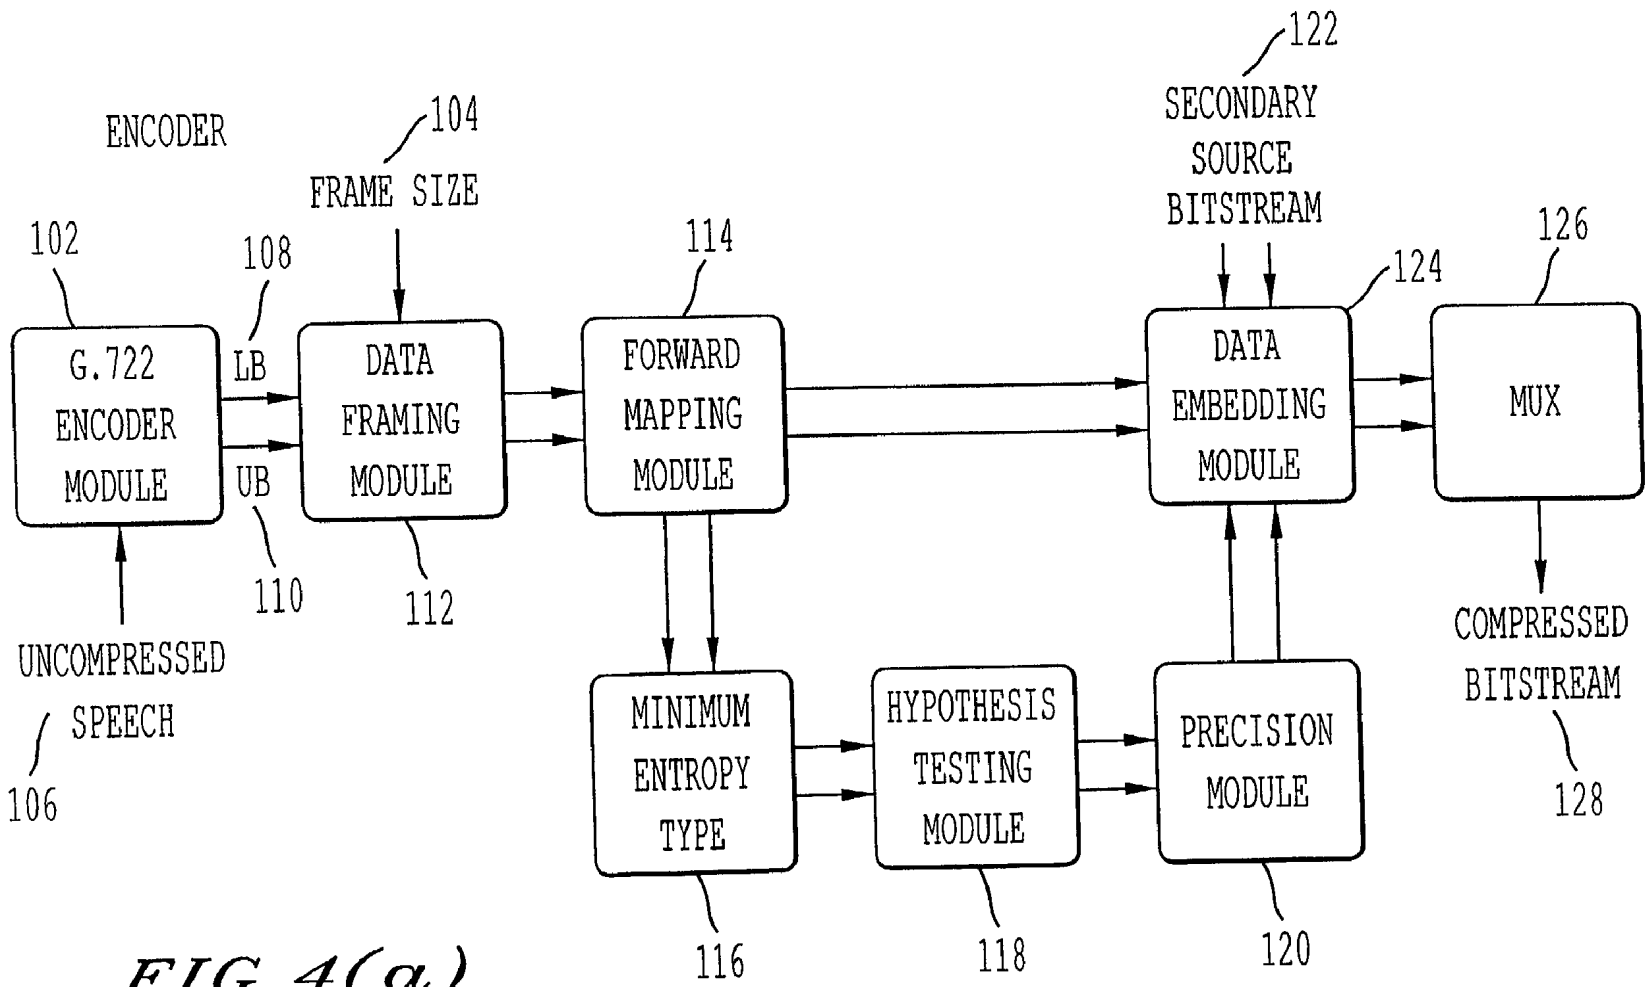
ENCODER

104
FRAME SIZE

122
SECONDARY SOURCE BITSTREAM

102

108

114

126

124

G.722 ENCODER MODULE

LB

UB

DATA FRAMING MODULE

FORWARD MAPPING MODULE

DATA EMBEDDING MODULE

MUX

110

112

UNCOMPRESSED SPEECH

106

MINIMUM ENTROPY TYPE

HYPOTHESIS TESTING MODULE

PRECISION MODULE

COMPRESSED BITSTREAM

128

116

118

120

FIG 4(a)